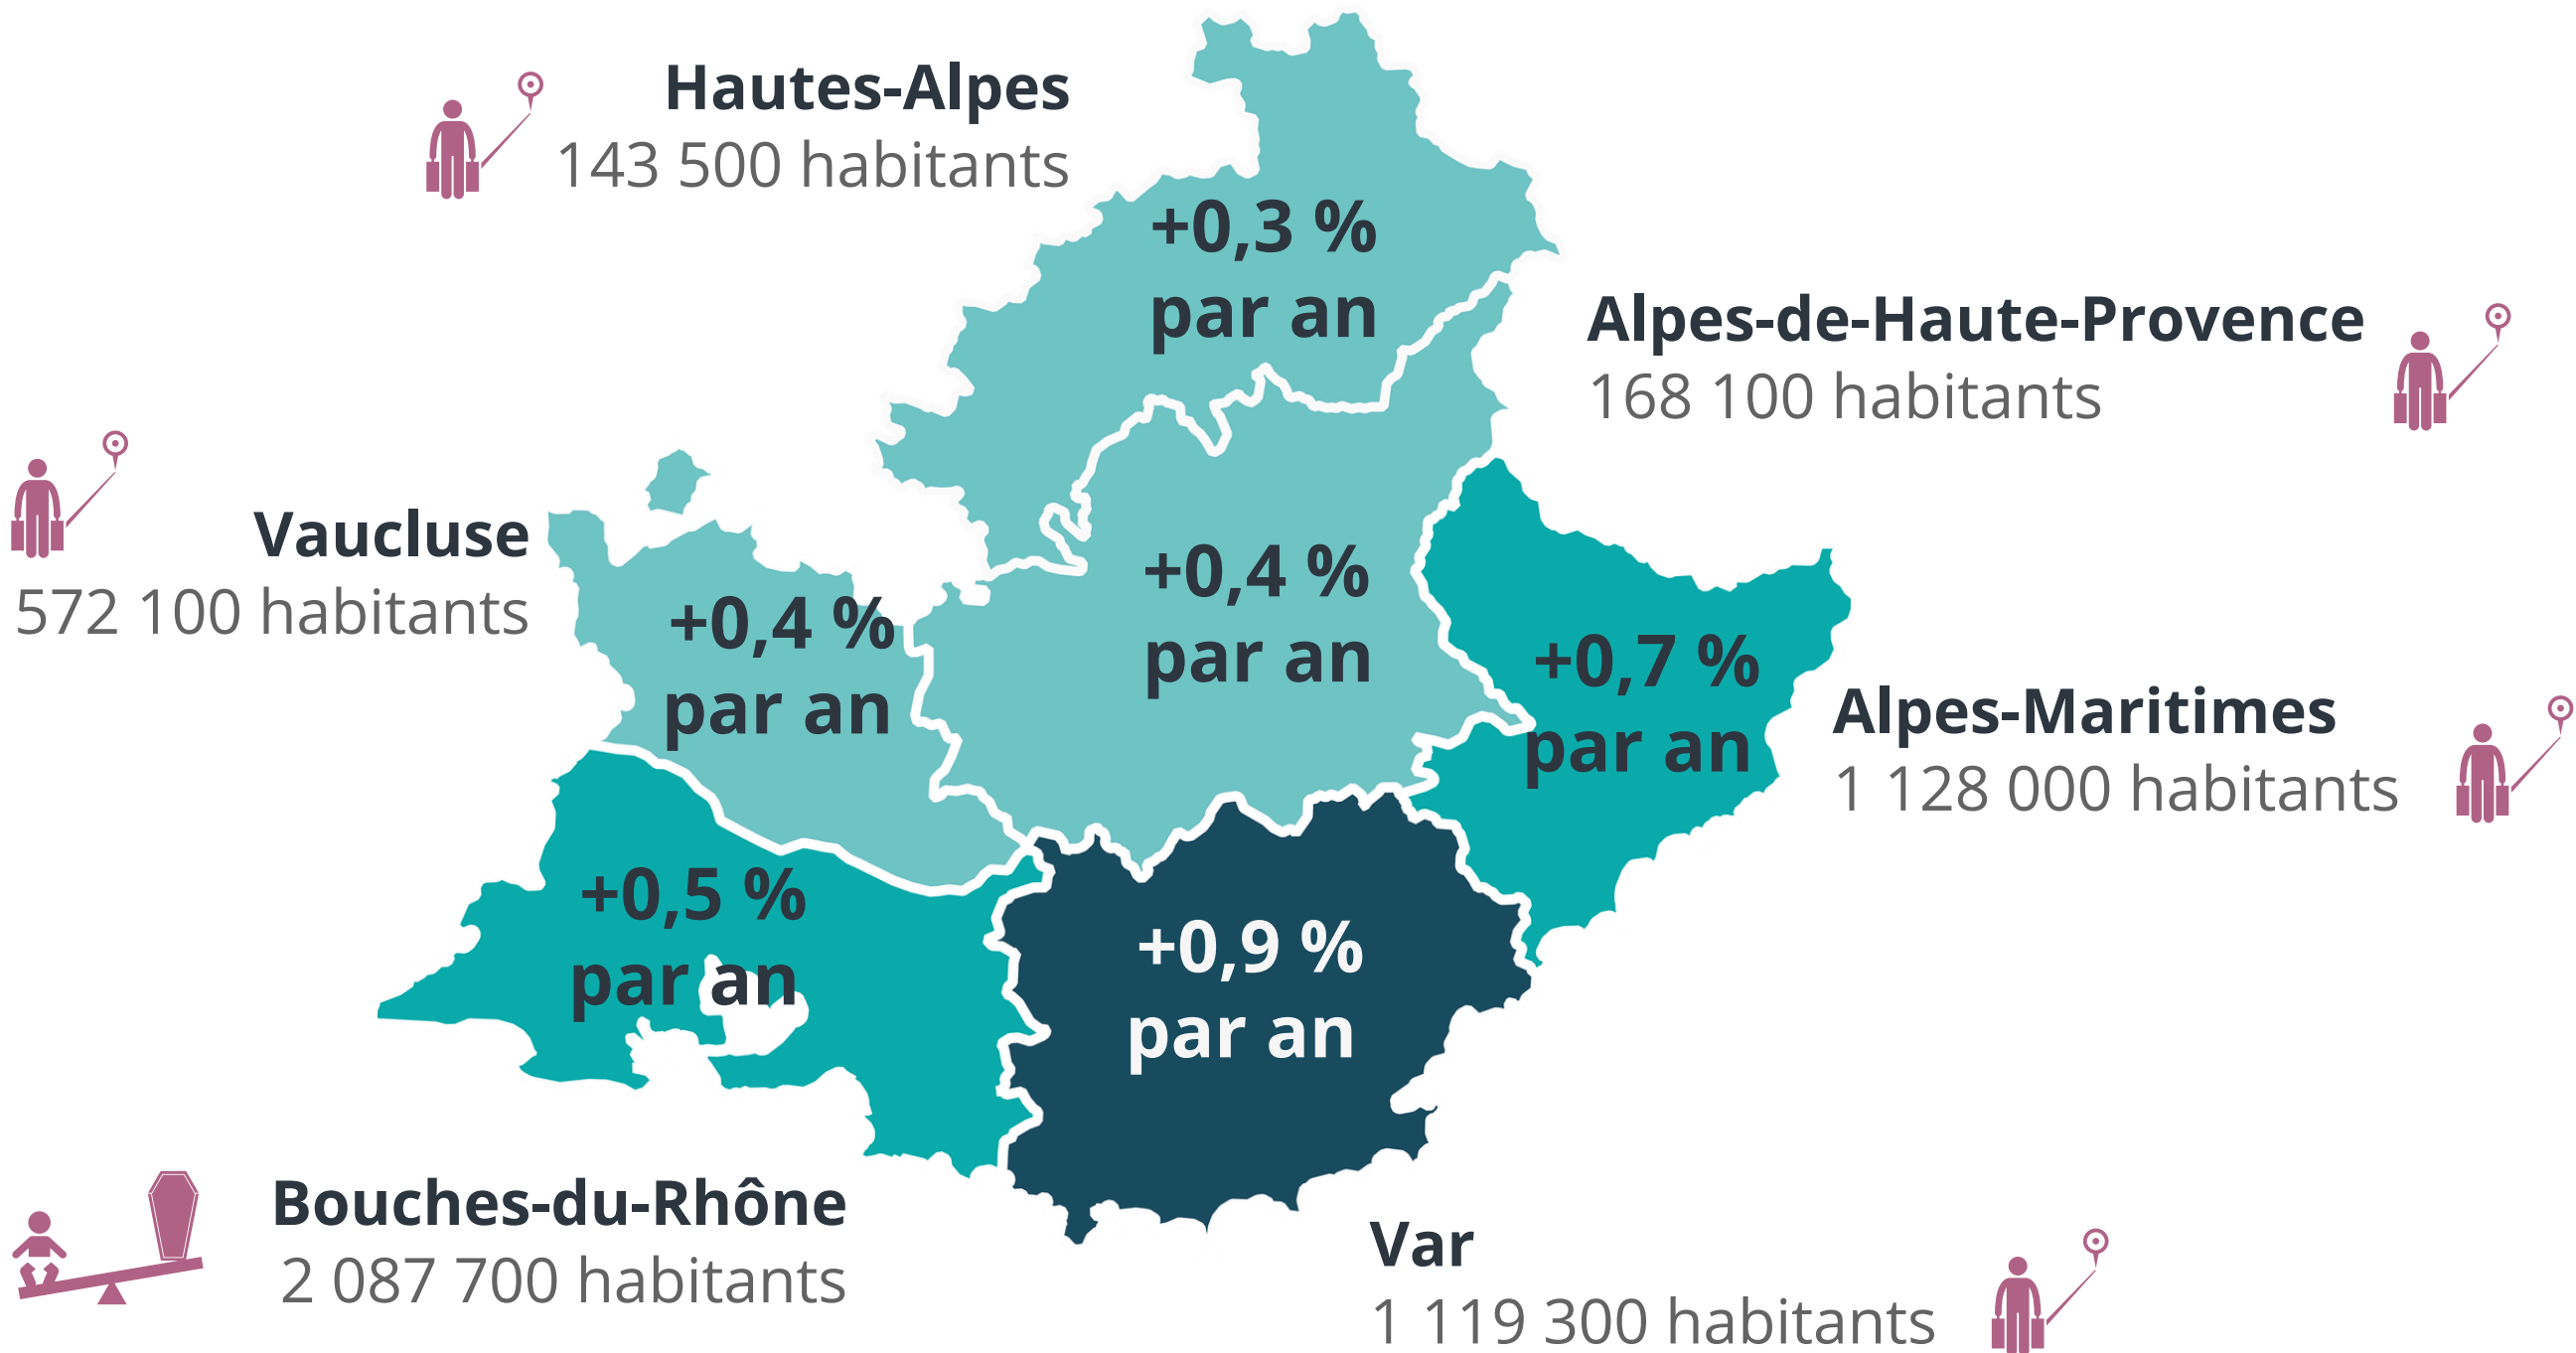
Hautes-Alpes
143 500 habitants

+0,3 %
par an

Alpes-de-Haute-Provence
168 100 habitants

Vaucluse
572 100 habitants

+0,4 %
par an

+0,4 %
par an

+0,7 %
par an

Alpes-Maritimes
1 128 000 habitants

+0,5 %
par an

+0,9 %
par an

Bouches-du-Rhône
2 087 700 habitants

Var
1 119 300 habitants